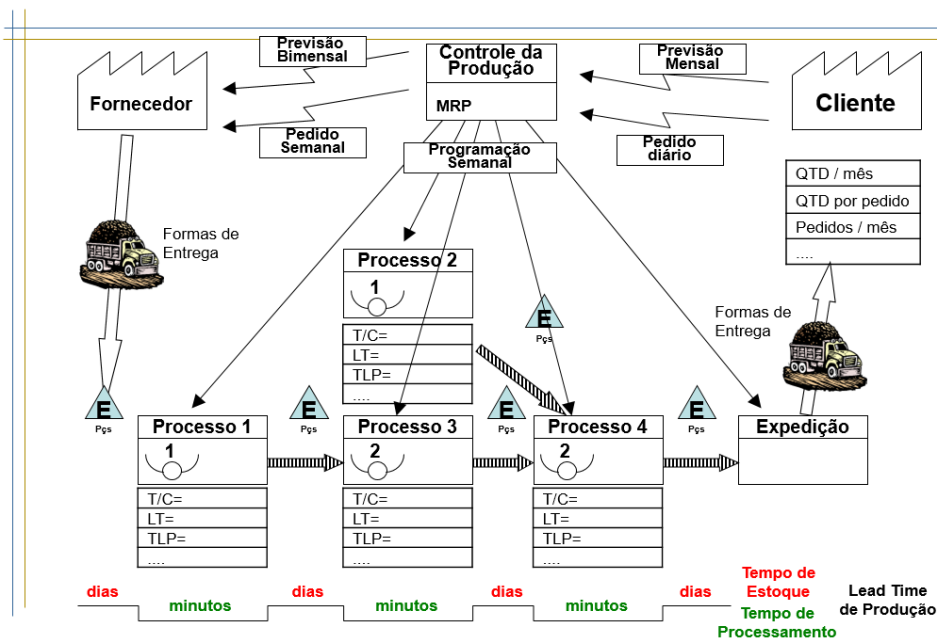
Previsão Bimensal

Controle da Produção

MRP

Previsão Mensal

Fornecedor

Cliente

Pedido Semanal

Programação Semanal

Pedido diário

QTD / mês
QTD por pedido
Pedidos / mês
....

Formas de Entrega

Processo 2
1

T/C=
LT=
TLP=
....

E
Pçs

Formas de Entrega

E
Pçs

Processo 1
1

E
Pçs

Processo 3
2

E
Pçs

Processo 4
2

E
Pçs

Expedição

T/C=
LT=
TLP=
....

T/C=
LT=
TLP=
....

T/C=
LT=
TLP=
....

dias
minutos
dias
minutos
dias
minutos
dias

Tempo de Estoque

Tempo de Processamento

Lead Time de Produção